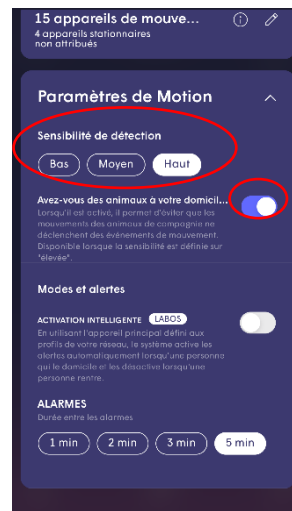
15 appareils de mouve...
4 appareils stationnaires non attribués

Paramètres de Motion

Sensibilité de détection

Bas
Moyen
Haut

Avez-vous des animaux à votre domicil...
Lorsqu'il est activé, il permet d'éviter que les mouvements des animaux de compagnie ne déclenchent des événements de mouvement. Disponible lorsque la sensibilité est définie sur "élevée".

Modes et alertes

ACTIVATION INTELLIGENTE LABOS
En utilisant l'appareil principal défini aux profils de votre réseau, le système active les alertes automatiquement lorsqu'une personne quitte le domicile et les désactive lorsqu'une personne rentre.

ALARMES
Durée entre les alarmes

1 min
2 min
3 min
5 min